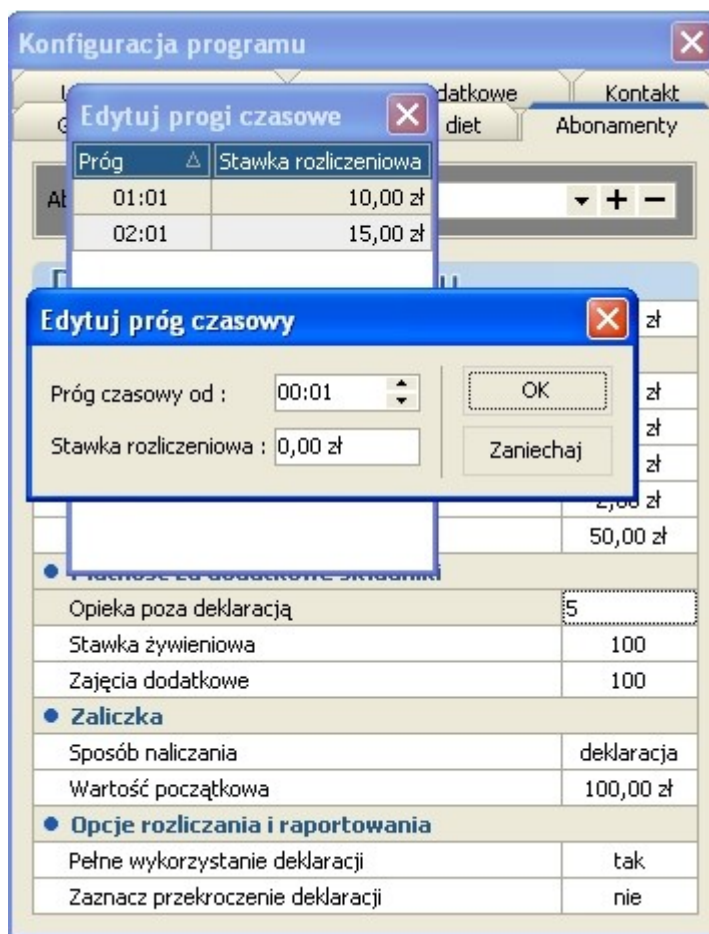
Konfiguracja programu

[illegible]datkowe
Kontakt
diet
Abonamenty

Edytuj progi czasowe

| Próg | Stawka rozliczeniowa |
|---|---|
| 01:01 | 10,00 zł |
| 02:01 | 15,00 zł |

Edytuj próg czasowy

Próg czasowy od : 00:01
Stawka rozliczeniowa : 0,00 zł
OK
Zaniechaj

zł
zł
zł
zł
2,00 zł
50,00 zł

● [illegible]

| | |
|---|---|
| Opieka poza deklaracją | 5 |
| Stawka żywieniowa | 100 |
| Zajęcia dodatkowe | 100 |

● Zaliczka

| | |
|---|---|
| Sposób naliczania | deklaracja |
| Wartość początkowa | 100,00 zł |

● Opcje rozliczania i raportowania

| | |
|---|---|
| Pełne wykorzystanie deklaracji | tak |
| Zaznacz przekroczenie deklaracji | nie |